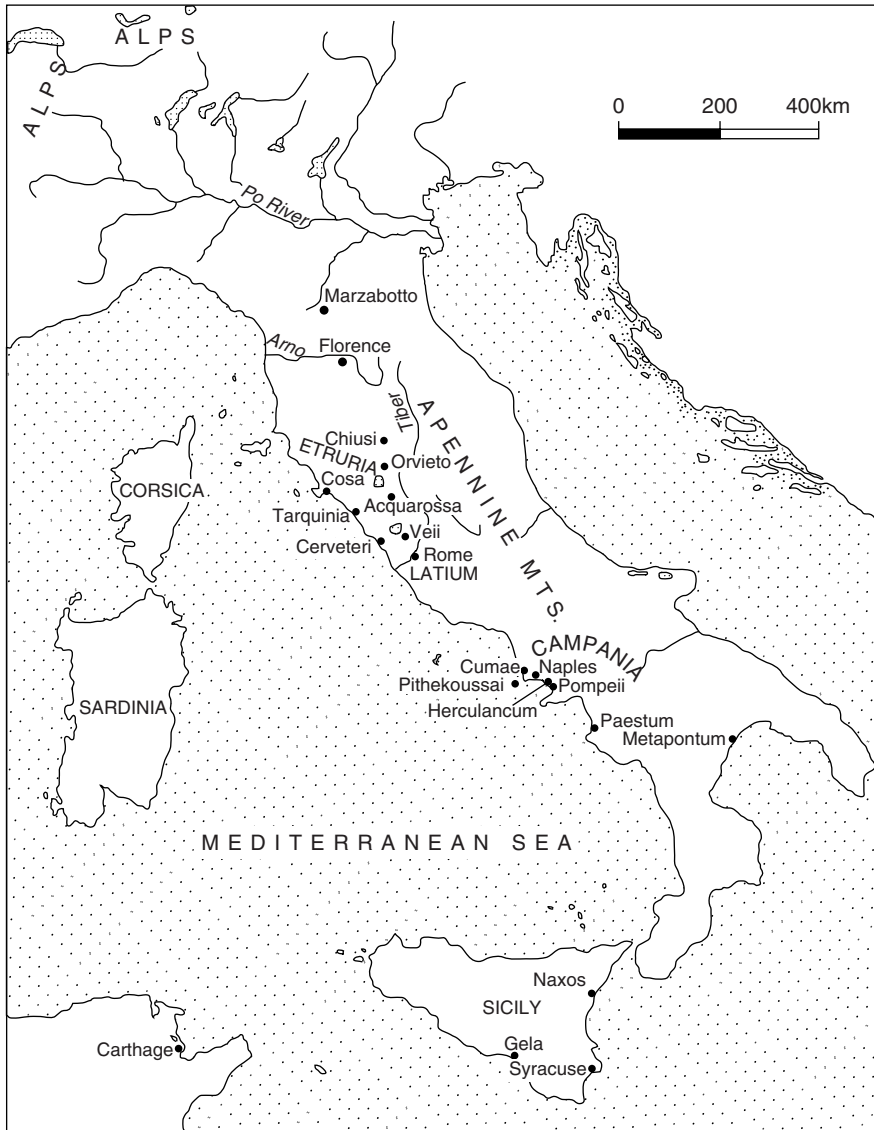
ALPS
ALPS
0 200 400km
Po River
Marzabotto
Arno
Florence
Tiber
APENNINE MTS.
Chiusi
ETRURIA
Orvieto
CORSICA
Cosa
Acquarossa
Tarquinia
Veii
Cerveteri
Rome
LATIUM
CAMPANIA
Cumae
Naples
Pithekoussai
Pompeii
Herculancum
SARDINIA
Paestum
Metapontum
MEDITERRANEAN SEA
Naxos
SICILY
Gela
Syracuse
Carthage